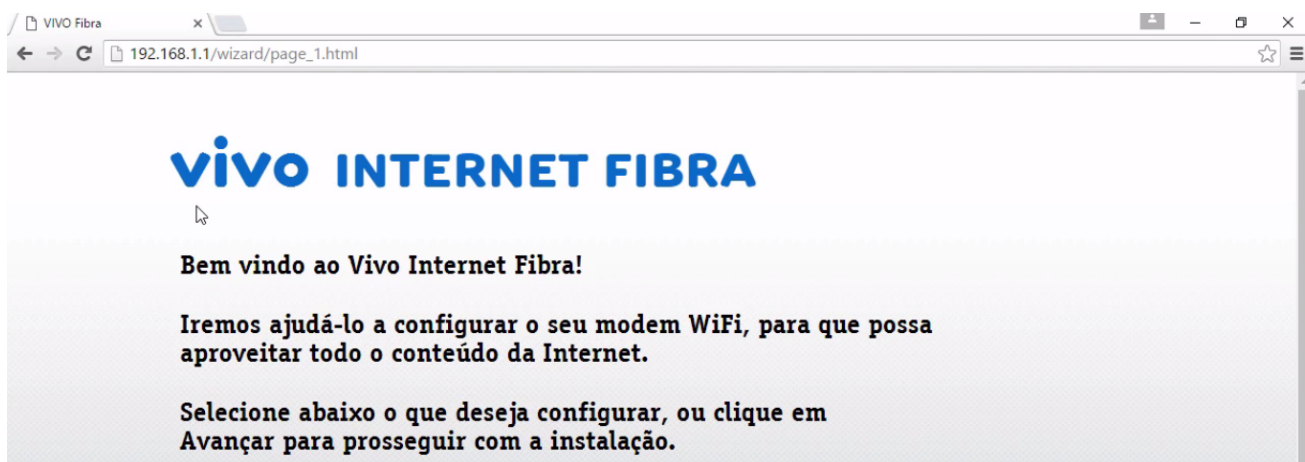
VIVO Fibra

192.168.1.1/wizard/page_1.html

vivo INTERNET FIBRA

Bem vindo ao Vivo Internet Fibra!

Iremos ajudá-lo a configurar o seu modem WiFi, para que possa aproveitar todo o conteúdo da Internet.

Selecione abaixo o que deseja configurar, ou clique em Avançar para prosseguir com a instalação.